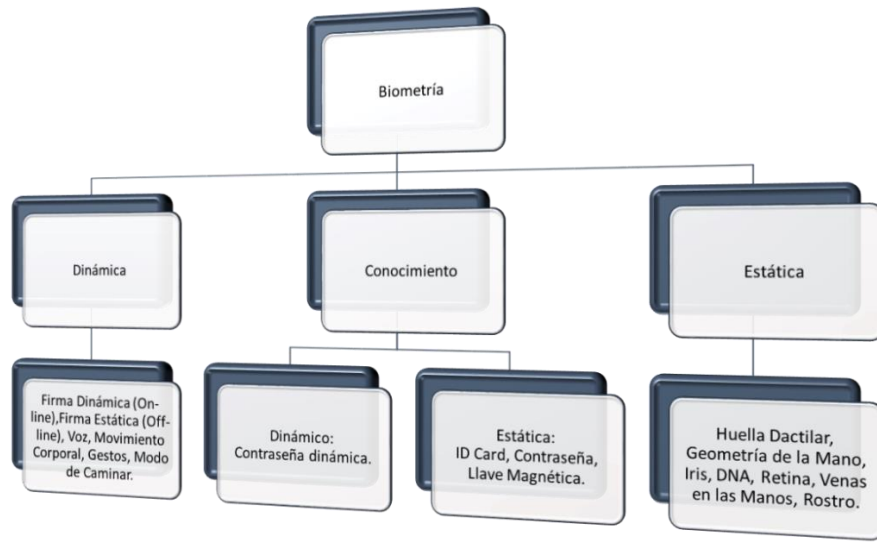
Biometría

Dinámica

Conocimiento

Estática

Firma Dinámica (On-line),Firma Estática (Off-line), Voz, Movimiento Corporal, Gestos, Modo de Caminar.

Dinámico: Contraseña dinámica.

Estática: ID Card, Contraseña, Llave Magnética.

Huella Dactilar, Geometría de la Mano, Iris, DNA, Retina, Venas en las Manos, Rostro.